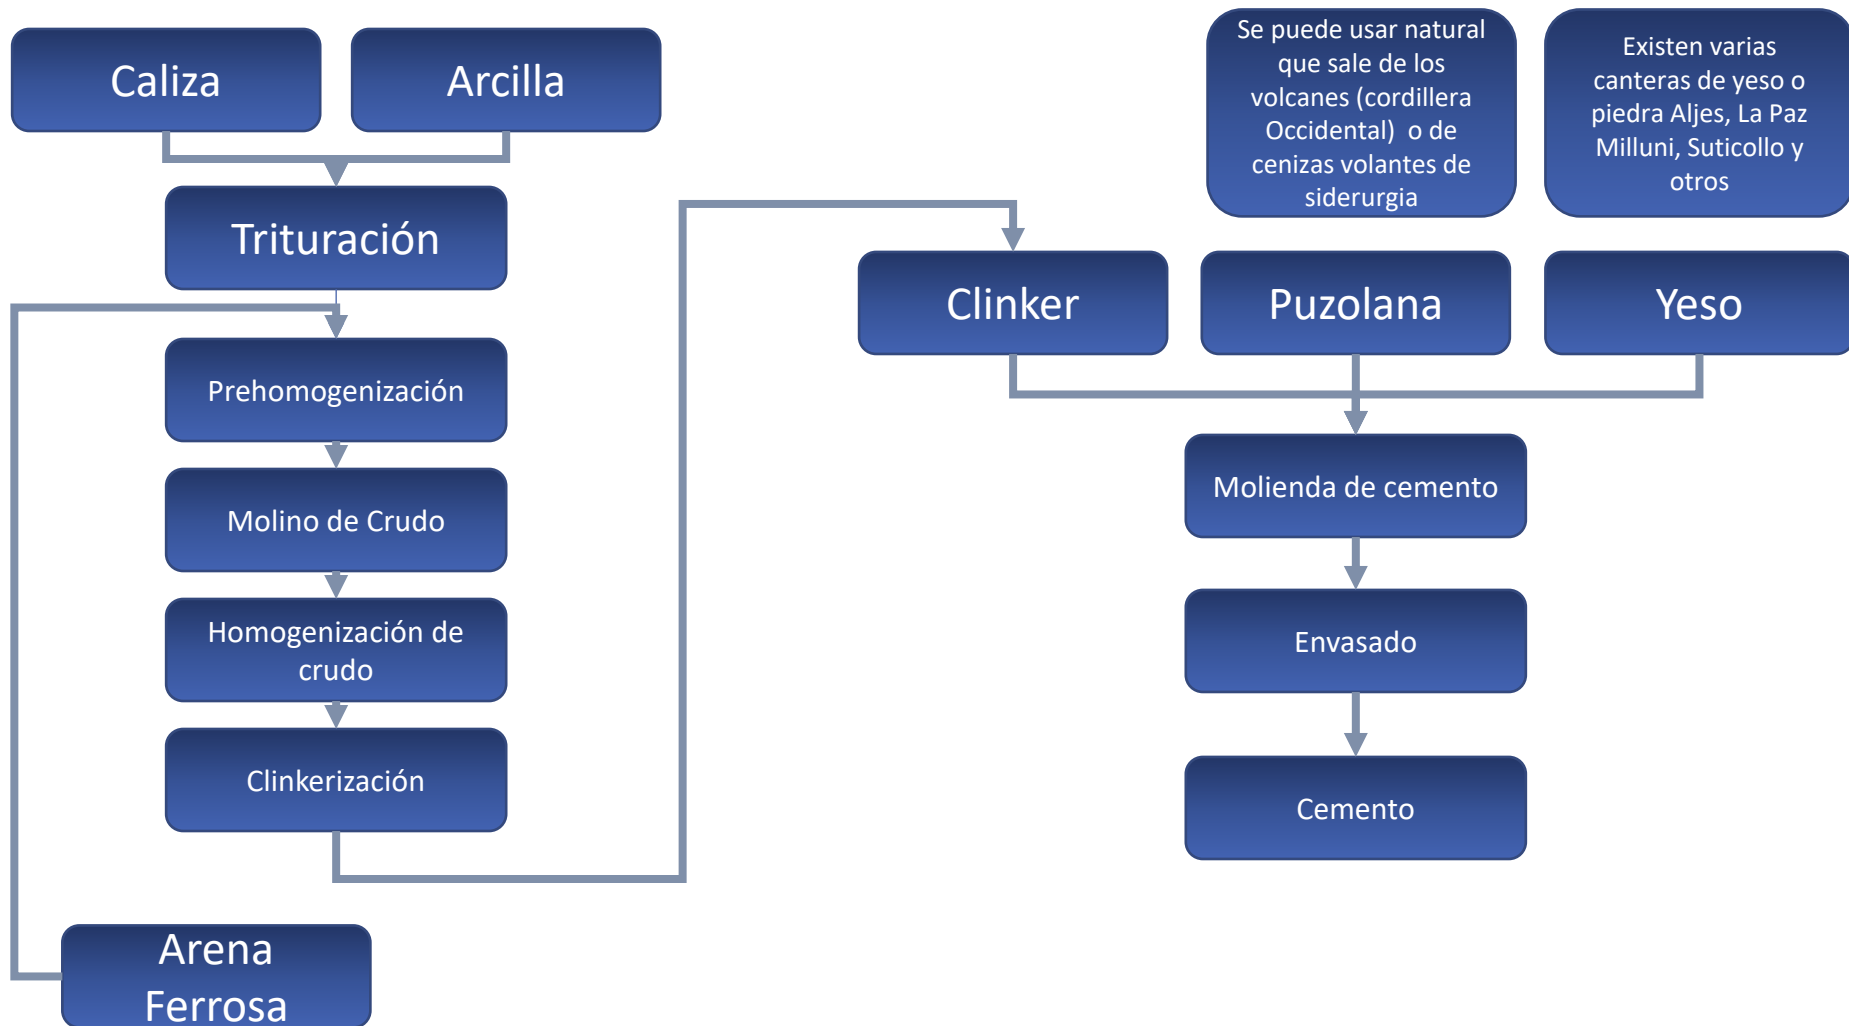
Caliza

Arcilla

Trituración

Prehomogenización

Molino de Crudo

Homogenización de crudo

Clinkerización

Arena Ferrosa

Se puede usar natural que sale de los volcanes (cordillera Occidental) o de cenizas volantes de siderurgia

Existen varias canteras de yeso o piedra Aljes, La Paz Milluni, Suticollo y otros

Clinker

Puzolana

Yeso

Molienda de cemento

Envasado

Cemento